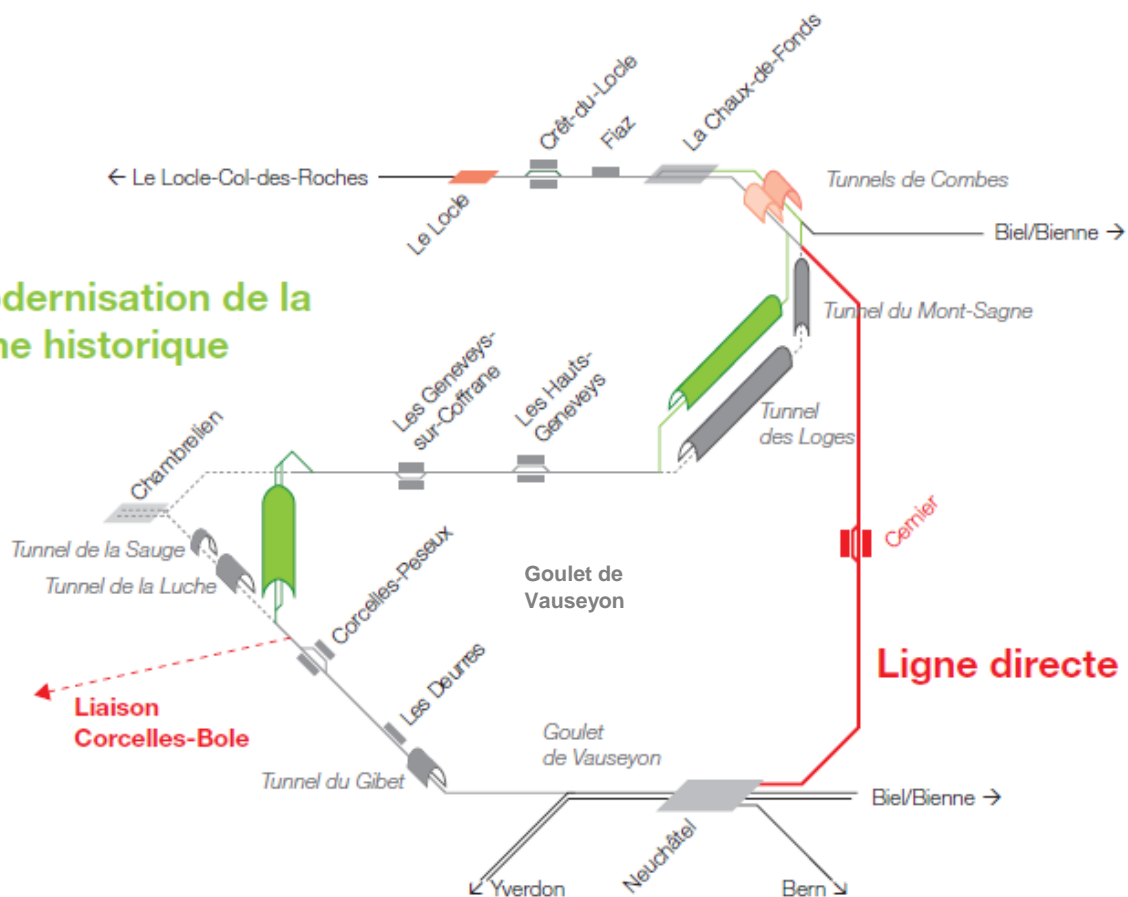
← Le Locle-Col-des-Roches
Le Locle
Crêt-du-Locle
Fiaz
La Chaux-de-Fonds
Tunnels de Combes
Biel/Bienne →
Tunnel du Mont-Sagne
dernisation de la
ne historique
Les Geneveys-sur-Coffrane
Les Hauts-Geneveys
Tunnel des Loges
Chambrelien
Tunnel de la Sauge
Tunnel de la Luche
Corcelles-Peseux
Goulet de Vauseyon
Cernier
Ligne directe
Liaison Corcelles-Bole
Les Deurres
Goulet de Vauseyon
Tunnel du Gibet
Biel/Bienne →
Neuchâtel
Yverdon
Bern